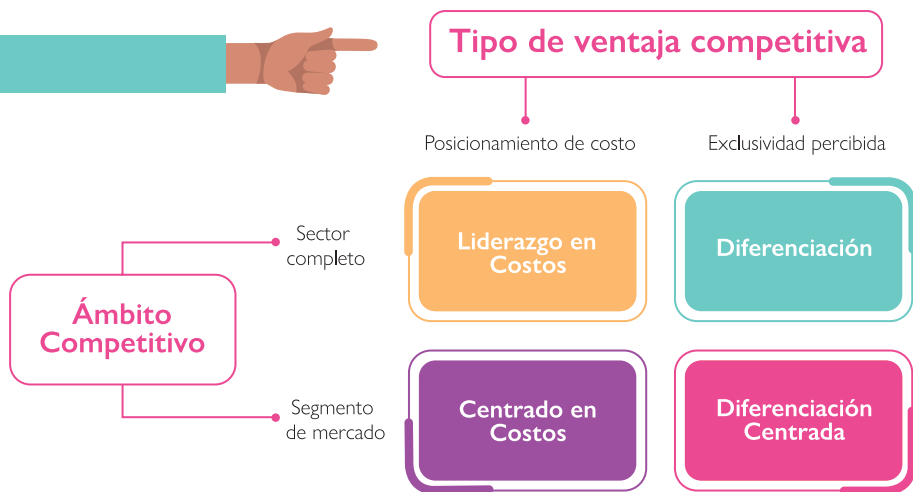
Tipo de ventaja competitiva

Posicionamiento de costo

Exclusividad percibida

Ámbito Competitivo

Sector completo

Segmento de mercado

Liderazgo en Costos

Diferenciación

Centrado en Costos

Diferenciación Centrada